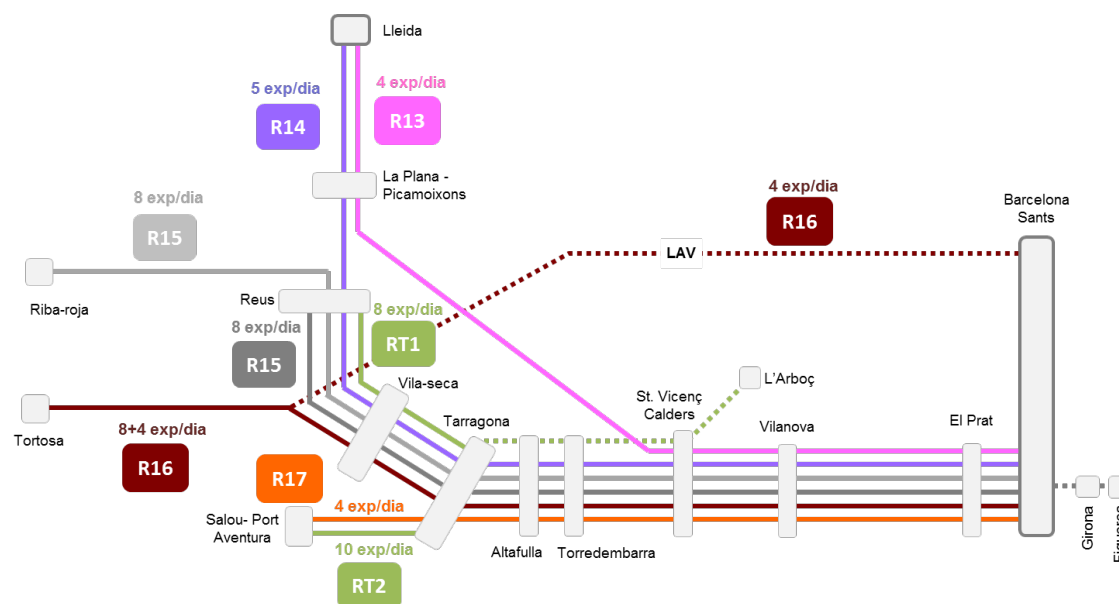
Lleida

5 exp/dia
R14

4 exp/dia
R13

La Plana - Picamoixons

8 exp/dia
R15

4 exp/dia
R16

Barcelona Sants

LAV

Riba-roja

Reus

8 exp/dia
R15

8 exp/dia
RT1

Vila-seca

L'Arboç

St. Vicenç Calders

Tortosa

8+4 exp/dia
R16

Tarragona

Vilanova

El Prat

R17

4 exp/dia

Salou- Port Aventura

10 exp/dia
RT2

Altafulla

Torredembarra

Girona

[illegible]